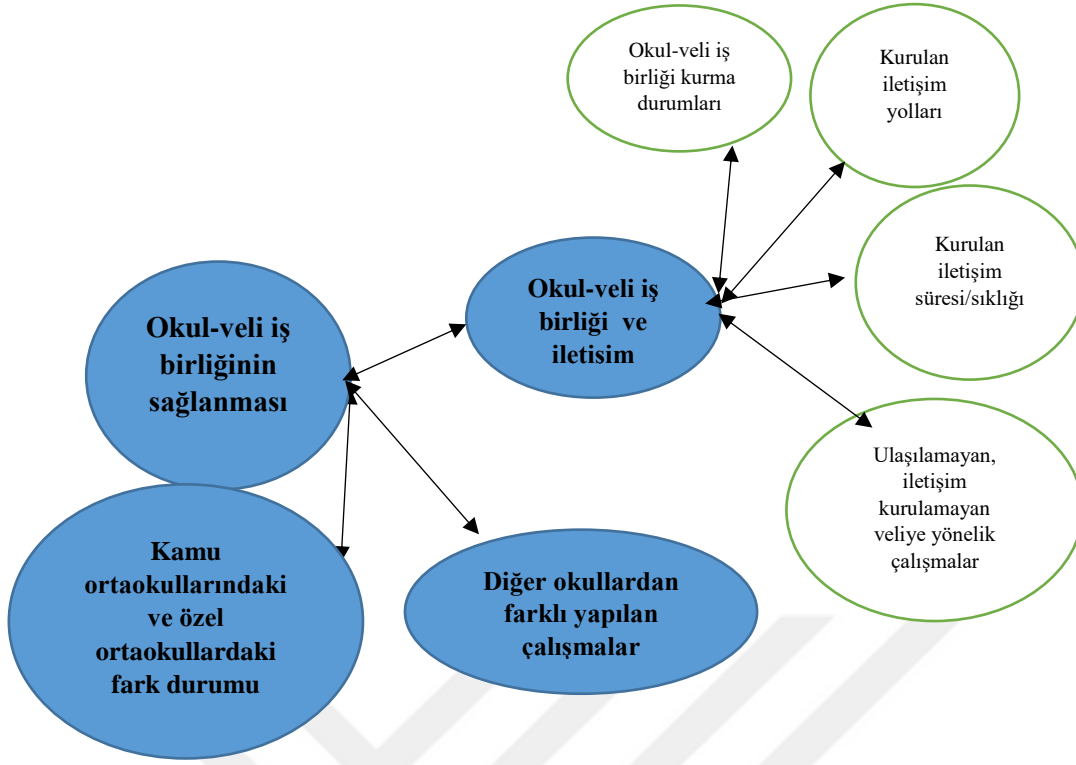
Okul-veli iş birliği kurma durumları

Kurulan iletişim yolları

Kurulan iletişim süresi/sıklığı

Okul-veli iş birliği ve iletisim

Okul-veli iş birliğinin sağlanması

Ulaşılamayan, iletişim kurulamayan veliye yönelik çalışmalar

Kamu ortaokullarındaki ve özel ortaokullardaki fark durumu

Diğer okullardan farklı yapılan çalışmalar